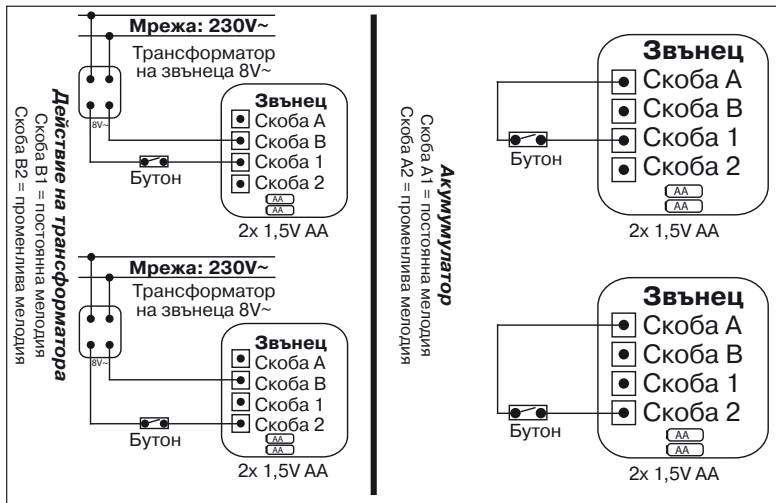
Действие на трансформатора
Скоба B1 = постоянна мелодия
Скоба B2 = променлива мелодия

Мрежа: 230V~
Трансформатор на звънеца 8V~
8V~
Звънец
Скоба A
Скоба B
Скоба 1
Скоба 2
AA
AA
Бутон
2x 1,5V AA

Мрежа: 230V~
Трансформатор на звънеца 8V~
8V~
Звънец
Скоба A
Скоба B
Скоба 1
Скоба 2
AA
AA
Бутон
2x 1,5V AA

Акумулатор
Скоба A1 = постоянна мелодия
Скоба A2 = променлива мелодия

Звънец
Скоба A
Скоба B
Скоба 1
Скоба 2
AA
AA
Бутон
2x 1,5V AA

Звънец
Скоба A
Скоба B
Скоба 1
Скоба 2
AA
AA
Бутон
2x 1,5V AA